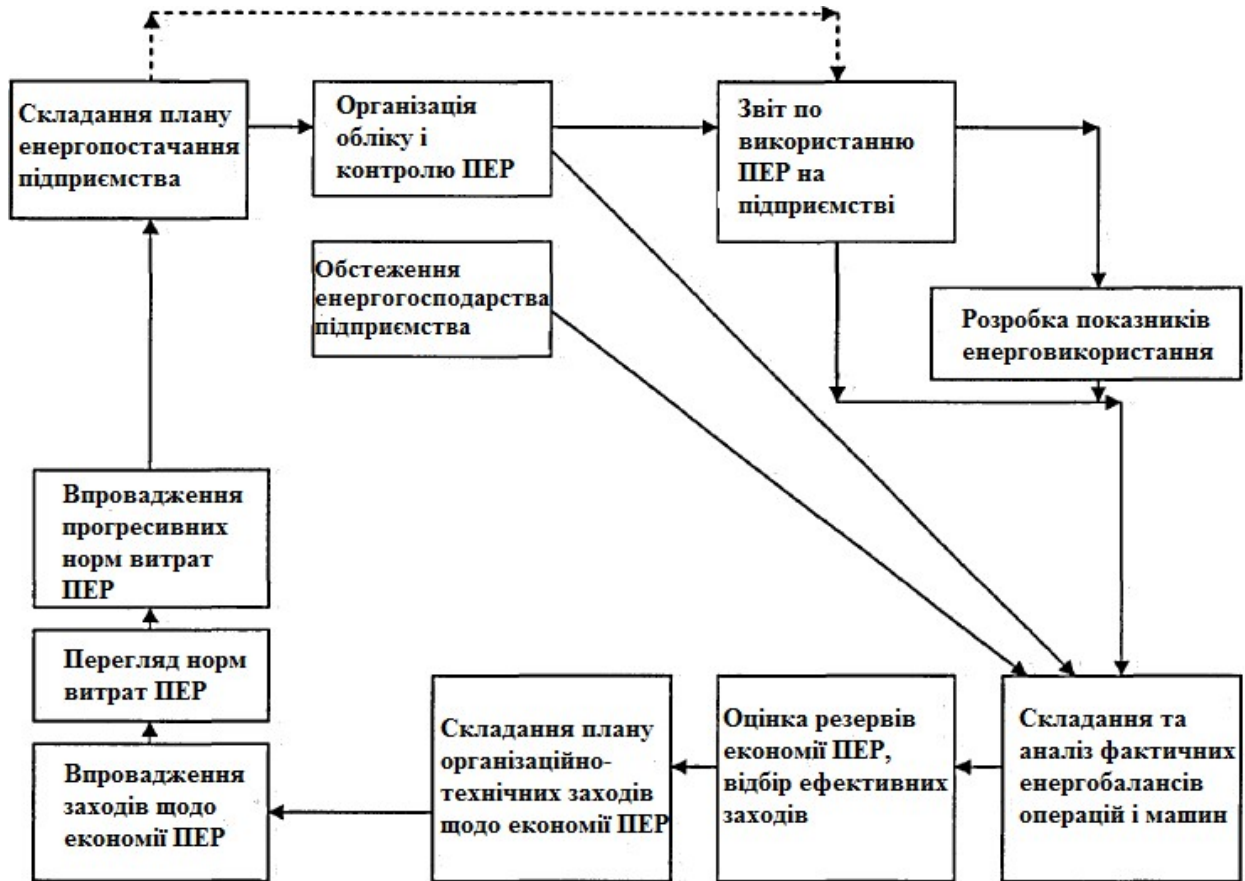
Складання плану енергопостачання підприємства

Організація обліку і контролю ПЕР

Звіт по використанню ПЕР на підприємстві

Обстеження енергогосподарства підприємства

Розробка показників енерговикористання

Впровадження прогресивних норм витрат ПЕР

Перегляд норм витрат ПЕР

Впровадження заходів щодо економії ПЕР

Складання плану організаційно-технічних заходів щодо економії ПЕР

Оцінка резервів економії ПЕР, відбір ефективних заходів

Складання та аналіз фактичних енергобалансів операцій і машин